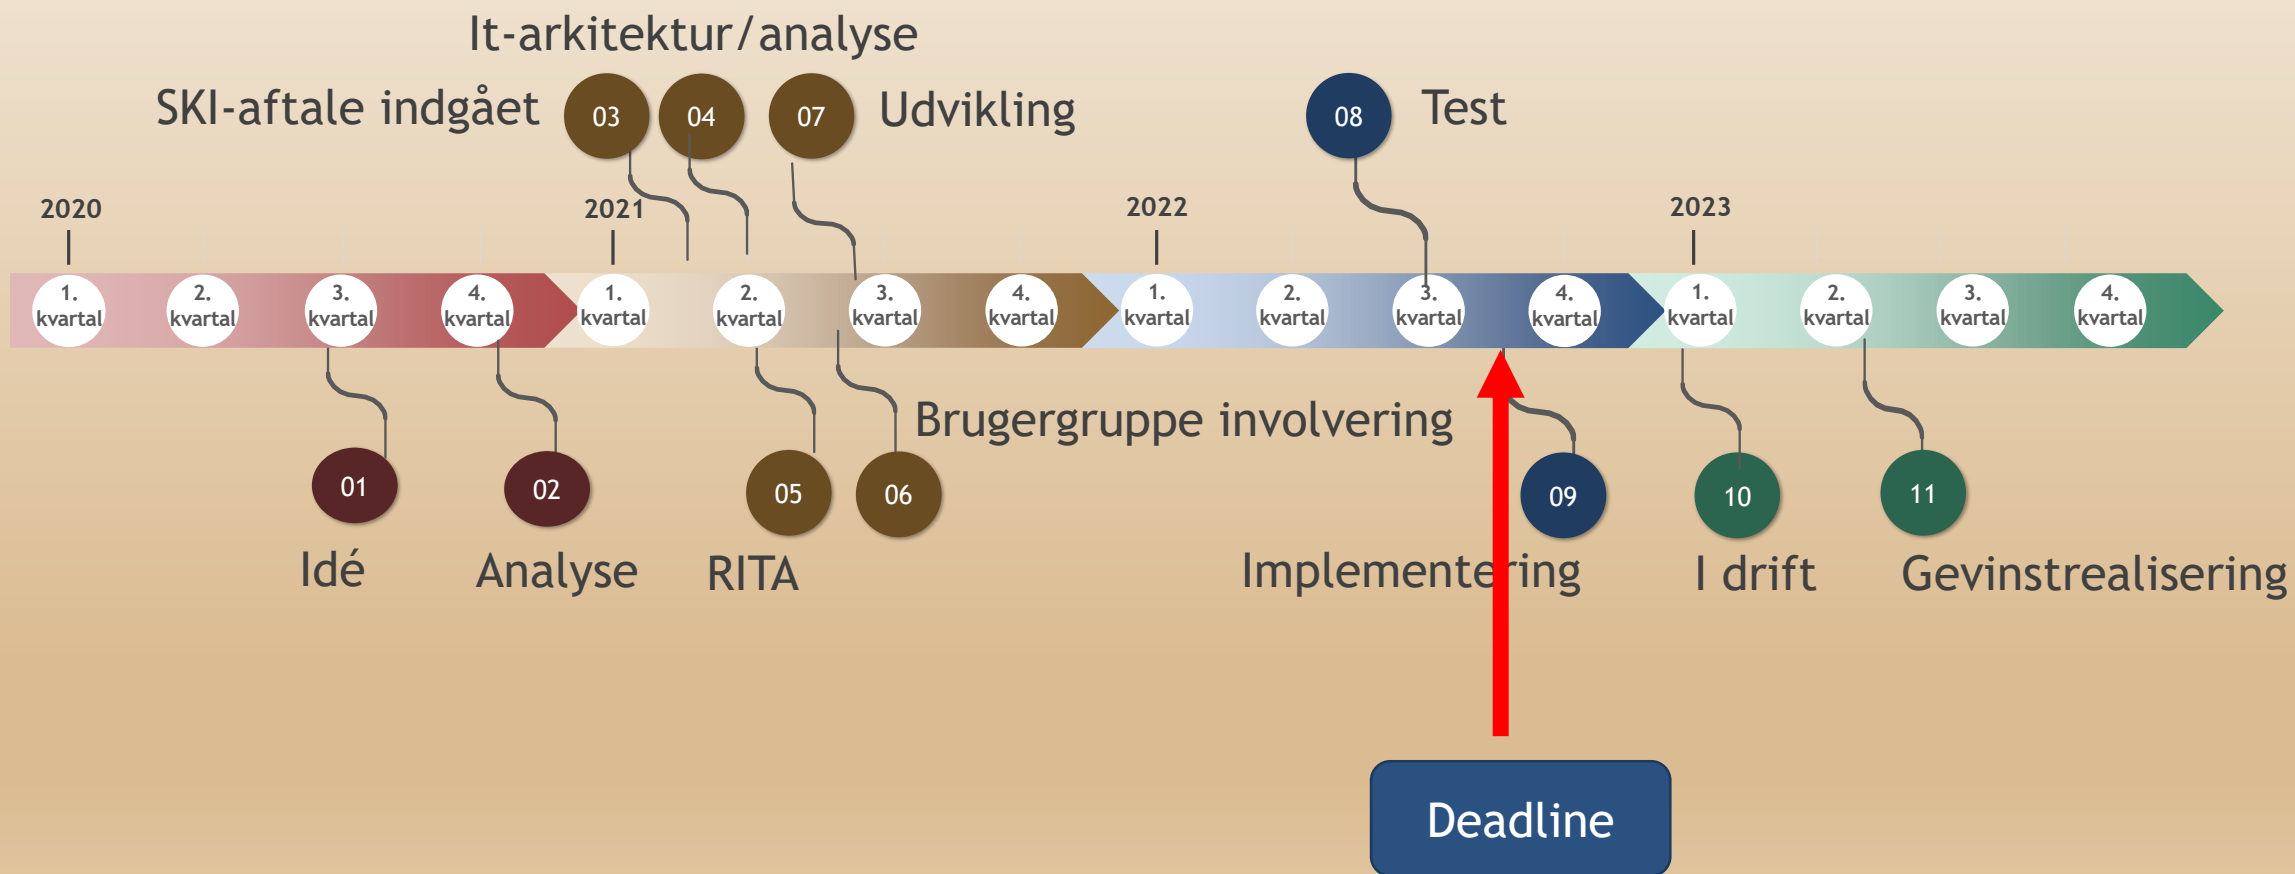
It-arkitektur/analyse

SKI-aftale indgået

03

04

07

Udvikling

08

Test

2020

2021

2022

2023

1. kvartal

2. kvartal

3. kvartal

4. kvartal

1. kvartal

2. kvartal

3. kvartal

4. kvartal

1. kvartal

2. kvartal

3. kvartal

4. kvartal

1. kvartal

2. kvartal

3. kvartal

4. kvartal

Brugergruppe involvering

01

02

05

06

09

10

11

Idé

Analyse

RITA

Implementering

I drift

Gevinstrealisering

Deadline